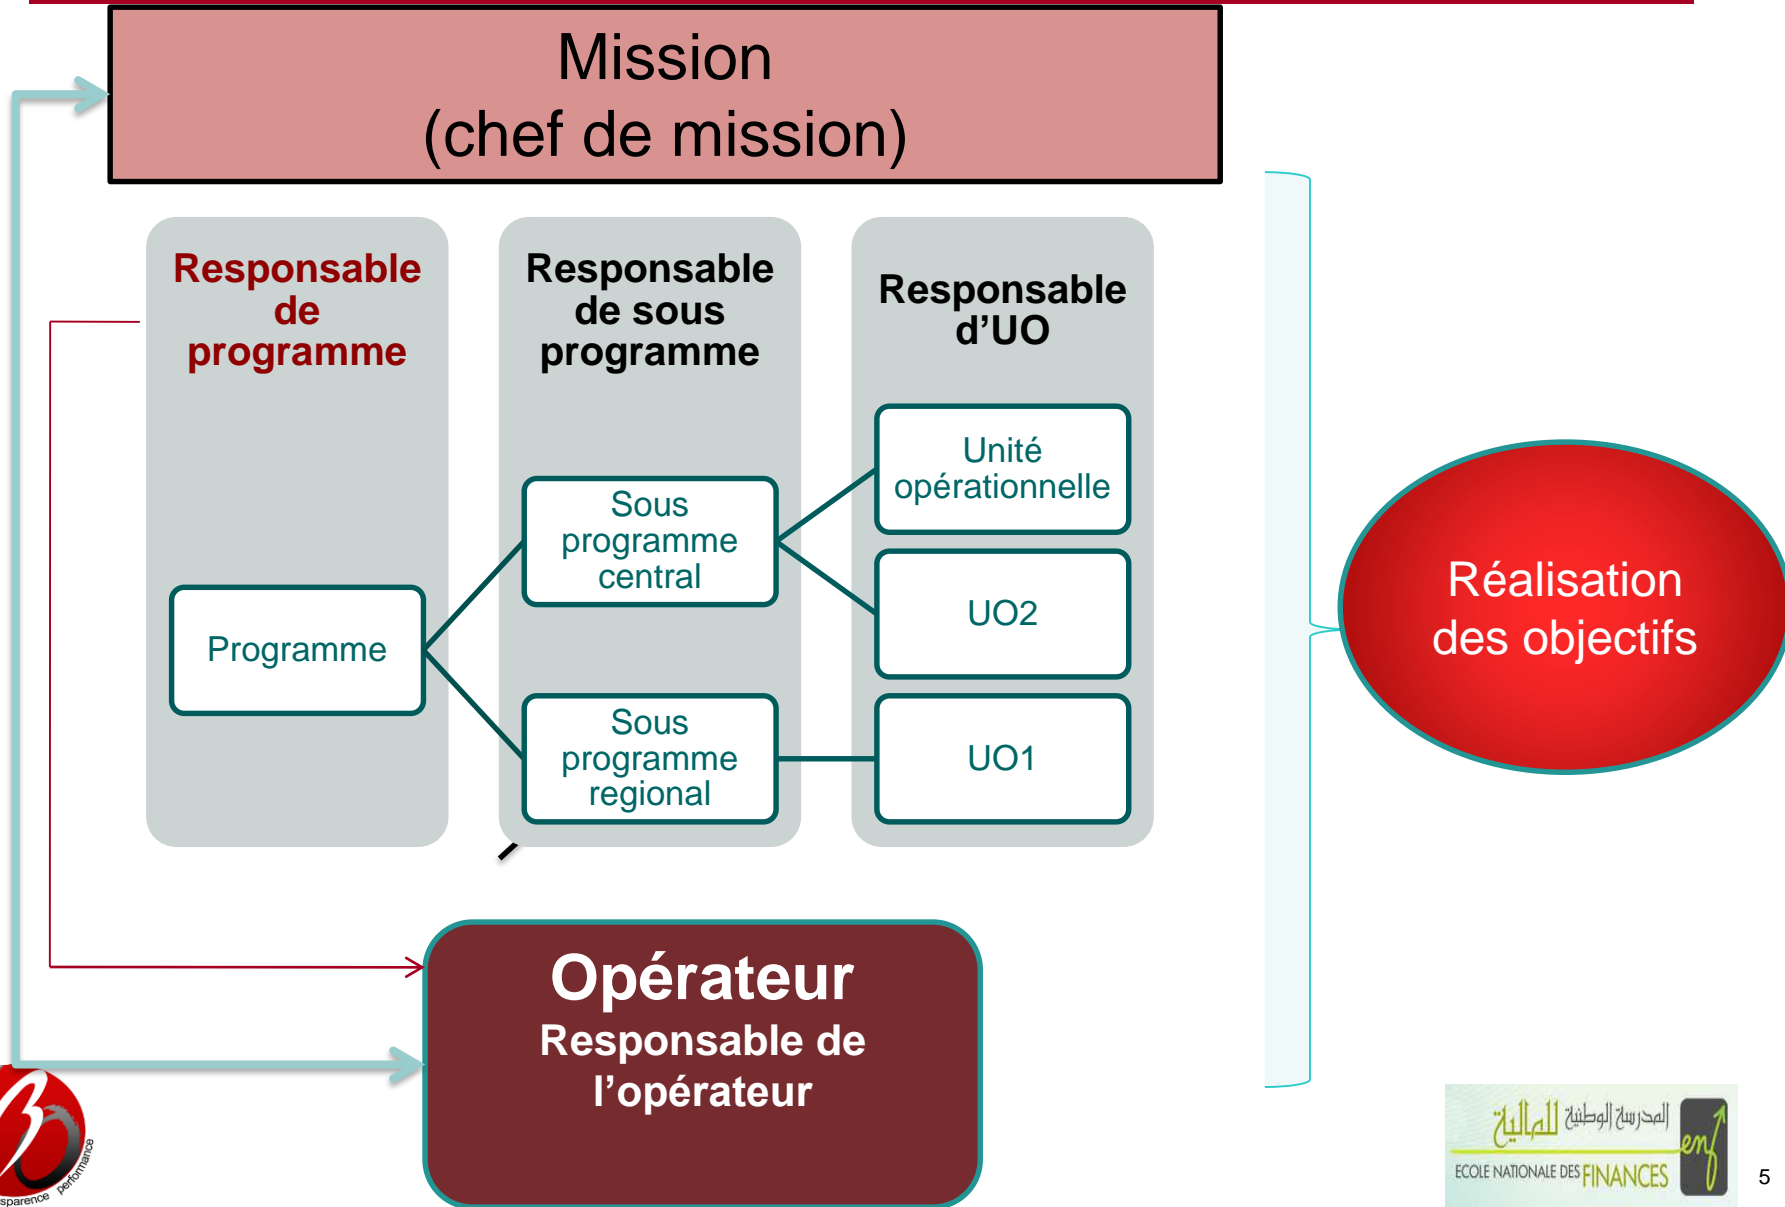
Mission
(chef de mission)

Responsable de programme

Responsable de sous programme

Responsable d’UO

Programme

Sous programme central

Sous programme regional

Unité opérationnelle

UO2

UO1

Réalisation des objectifs

Opérateur
Responsable de l’opérateur

sparence performance

المدرسة الوطنية للمالية
ECOLE NATIONALE DES FINANCES
enf

5